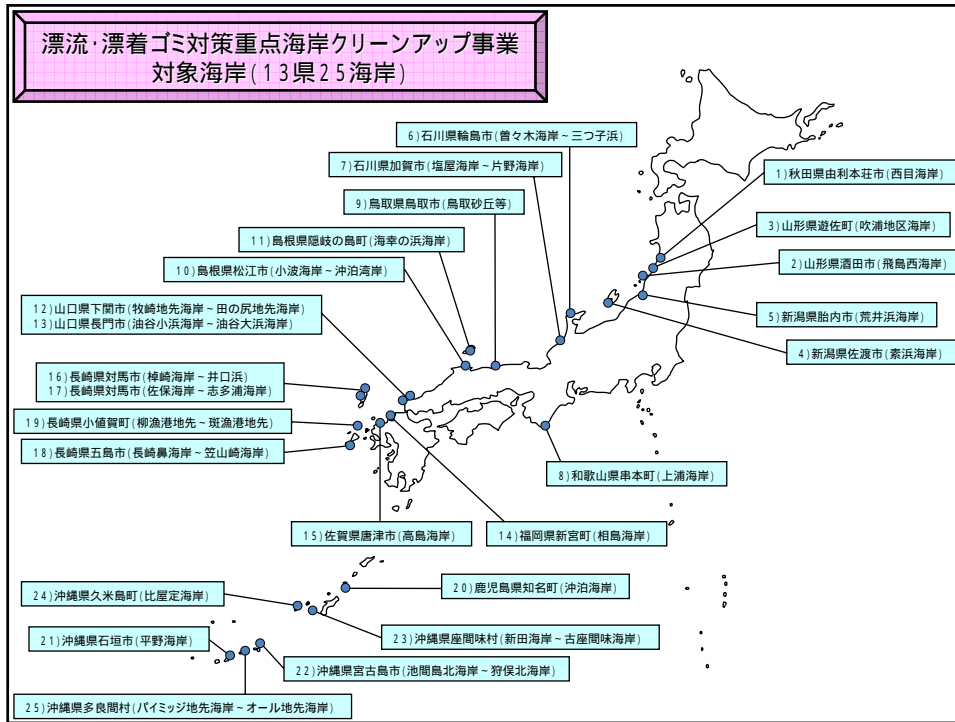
漂流·漂着ゴミ対策重点海岸クリーンアップ事業
対象海岸(13県25海岸)

6)石川県輪島市(曽々木海岸～三つ子浜)

7)石川県加賀市(塩屋海岸～片野海岸)

9)鳥取県鳥取市(鳥取砂丘等)

11)島根県隠岐の島町(海幸の浜海岸)

10)島根県松江市(小波海岸～沖泊湾岸)

12)山口県下関市(牧崎地先海岸～田の尻地先海岸)
13)山口県長門市(油谷小浜海岸～油谷大浜海岸)

16)長崎県対馬市(棹崎海岸～井口浜)
17)長崎県対馬市(佐保海岸～志多浦海岸)

19)長崎県小値賀町(柳漁港地先～斑漁港地先)

18)長崎県五島市(長崎鼻海岸～笠山崎海岸)

1)秋田県由利本荘市(西目海岸)

3)山形県遊佐町(吹浦地区海岸)

2)山形県酒田市(飛島西海岸)

5)新潟県胎内市(荒井浜海岸)

4)新潟県佐渡市(素浜海岸)

8)和歌山県串本町(上浦海岸)

15)佐賀県唐津市(高島海岸)

14)福岡県新宮町(相島海岸)

24)沖縄県久米島町(比屋定海岸)

20)鹿児島県知名町(沖泊海岸)

23)沖縄県座間味村(新田海岸～古座間味海岸)

21)沖縄県石垣市(平野海岸)

22)沖縄県宮古島市(池間島北海岸～狩俣北海岸)

25)沖縄県多良間村(パイミッジ地先海岸～オール地先海岸)